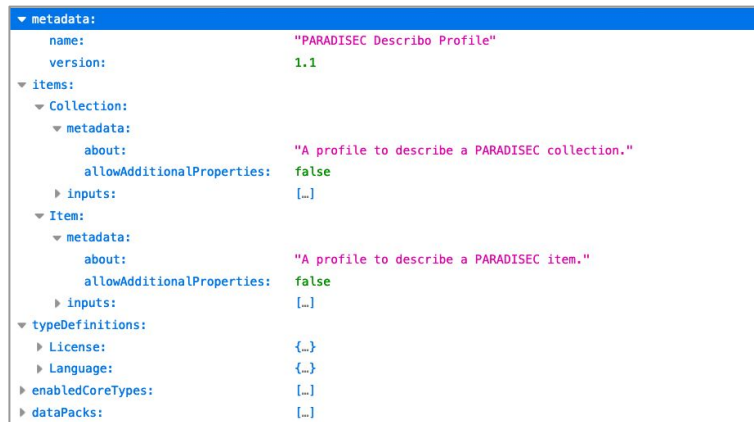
metadata:
name: "PARADISEC Describo Profile"
version: 1.1
items:
Collection:
metadata:
about: "A profile to describe a PARADISEC collection."
allowAdditionalProperties: false
inputs: […]
Item:
metadata:
about: "A profile to describe a PARADISEC item."
allowAdditionalProperties: false
inputs: […]
typeDefinitions:
License: {…}
Language: {…}
enabledCoreTypes: […]
dataPacks: […]